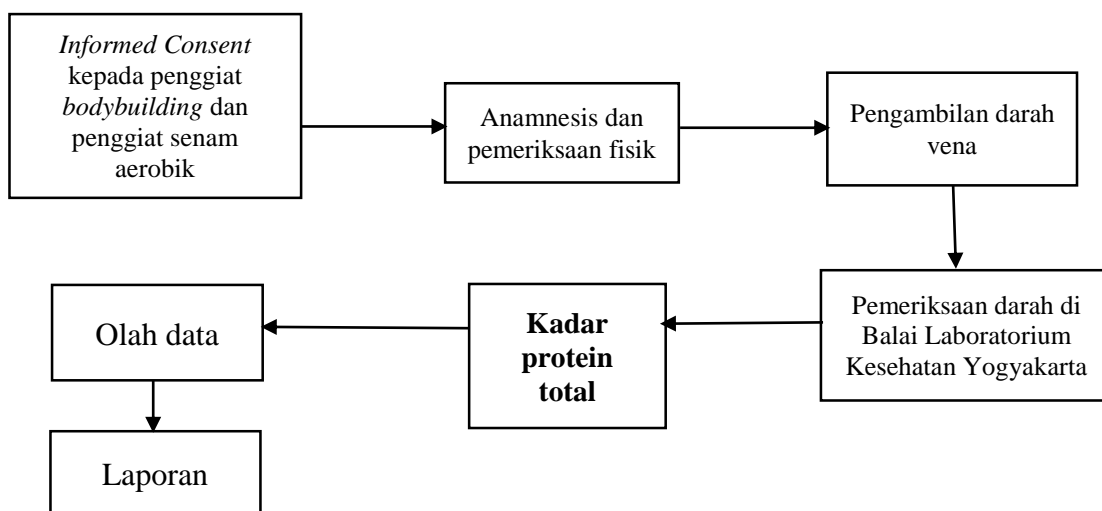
*Informed Consent* kepada penggiat *bodybuilding* dan penggiat senam aerobik

Anamnesis dan pemeriksaan fisik

Pengambilan darah vena

Pemeriksaan darah di Balai Laboratorium Kesehatan Yogyakarta

**Kadar protein total**

Olah data

Laporan